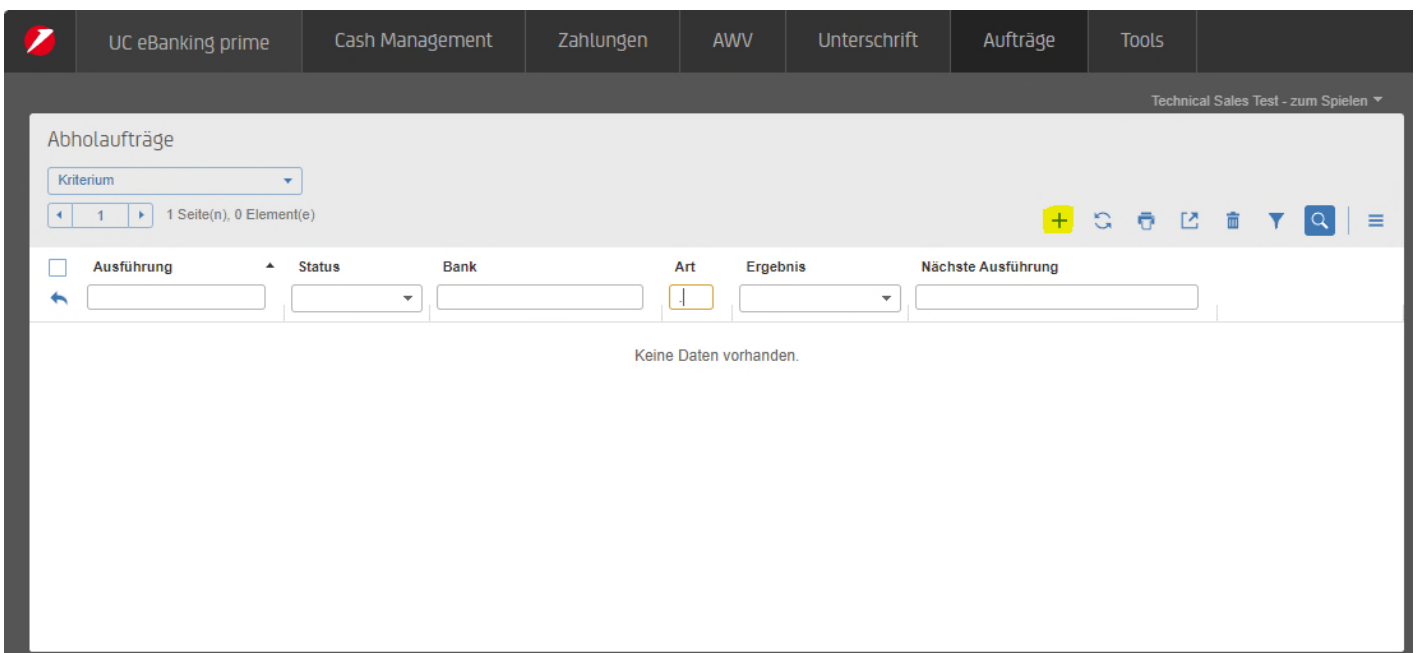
UC eBanking prime | Cash Management | Zahlungen | AWV | Unterschrift | Aufträge | Tools

Technical Sales Test - zum Spielen

Abholaufträge

Kriterium

1

1 Seite(n), 0 Element(e)

| Ausführung | Status | Bank | Art | Ergebnis | Nächste Ausführung |
|---|---|---|---|---|---|

Keine Daten vorhanden.